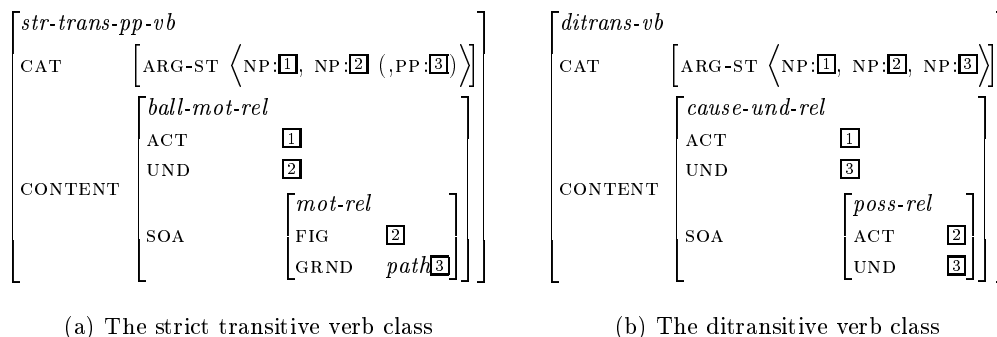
str-trans-pp-vb
CAT ARG-ST ⟨NP:1, NP:2 (,PP:3)⟩
CONTENT
ball-mot-rel
ACT 1
UND 2
SOA
mot-rel
FIG 2
GRND path3

(a) The strict transitive verb class

ditrans-vb
CAT ARG-ST ⟨NP:1, NP:2, NP:3⟩
CONTENT
cause-und-rel
ACT 1
UND 3
SOA
poss-rel
ACT 2
UND 3

(b) The ditransitive verb class